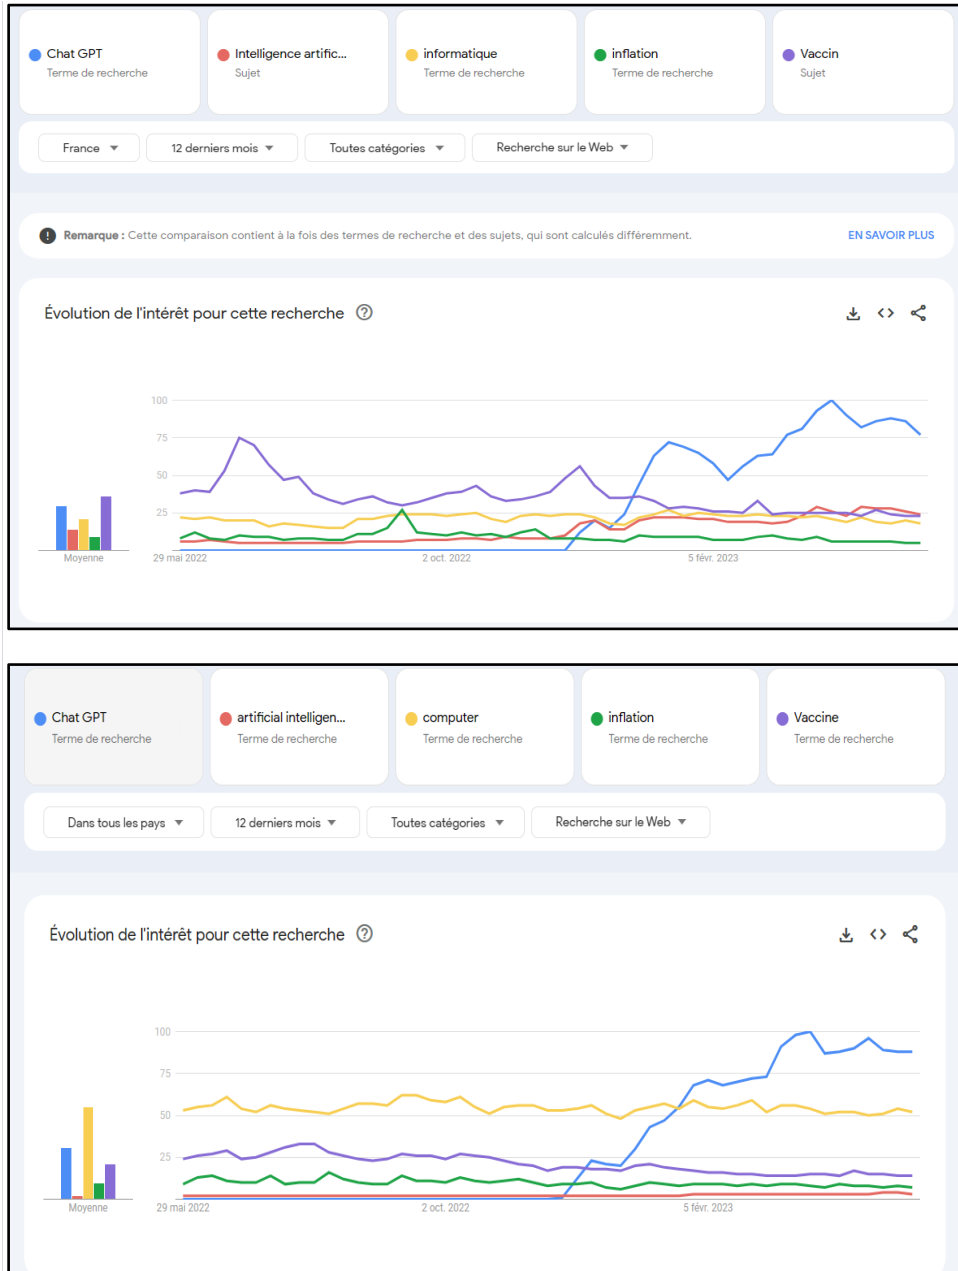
Chat GPT
Terme de recherche

Intelligence artific...
Sujet

informatique
Terme de recherche

inflation
Terme de recherche

Vaccin
Sujet

France ▼ 12 derniers mois ▼ Toutes catégories ▼ Recherche sur le Web ▼

Remarque : Cette comparaison contient à la fois des termes de recherche et des sujets, qui sont calculés différemment.
EN SAVOIR PLUS

Évolution de l'intérêt pour cette recherche

100
75
50
25
Moyenne
29 mai 2022
2 oct. 2022
5 févr. 2023

Chat GPT
Terme de recherche

artificial intelligen...
Terme de recherche

computer
Terme de recherche

inflation
Terme de recherche

Vaccine
Terme de recherche

Dans tous les pays ▼ 12 derniers mois ▼ Toutes catégories ▼ Recherche sur le Web ▼

Évolution de l'intérêt pour cette recherche

100
75
50
25
Moyenne
29 mai 2022
2 oct. 2022
5 févr. 2023